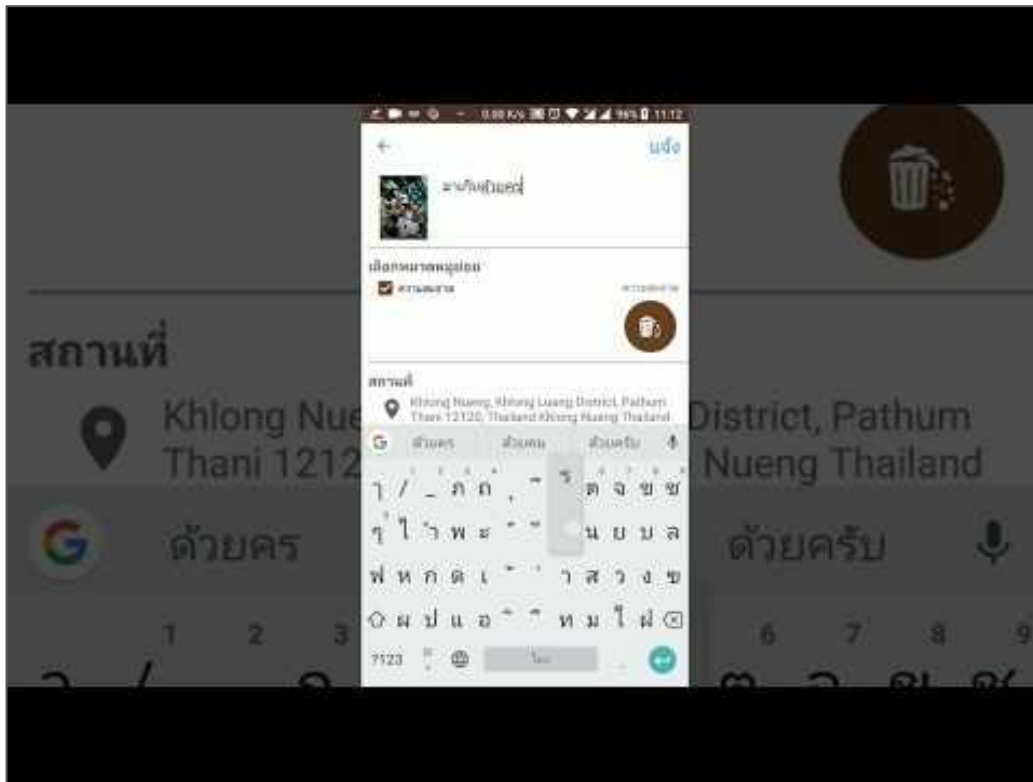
0.00 K/s 96% 11:12

แจ้ง

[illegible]

เลือกหมวดหมู่ย่อย

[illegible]

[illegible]

สถานที่

Khlong Nueng, Khlong Luang District, Pathum Thani 12120, Thailand Khlong Nueng Thailand

ด้วยคร ด้วยคน ด้วยครับ

ๅ / _ ภ ถ ุ ึ ค ต จ ข ช

ๆ ไ ำ พ ะ ั ี ร น ย บ ล

ฟ ห ก ด เ ้ ่ า ส ว ง ฃ

ผ ป แ อ ิ ื ท ม ใ ฝ

?123 ไทย

สถานที่

Khlong Nue District, Pathum Thani 1212 Nueng Thailand

ด้วยคร ด้วยครับ

1 2 3 6 7 8 9